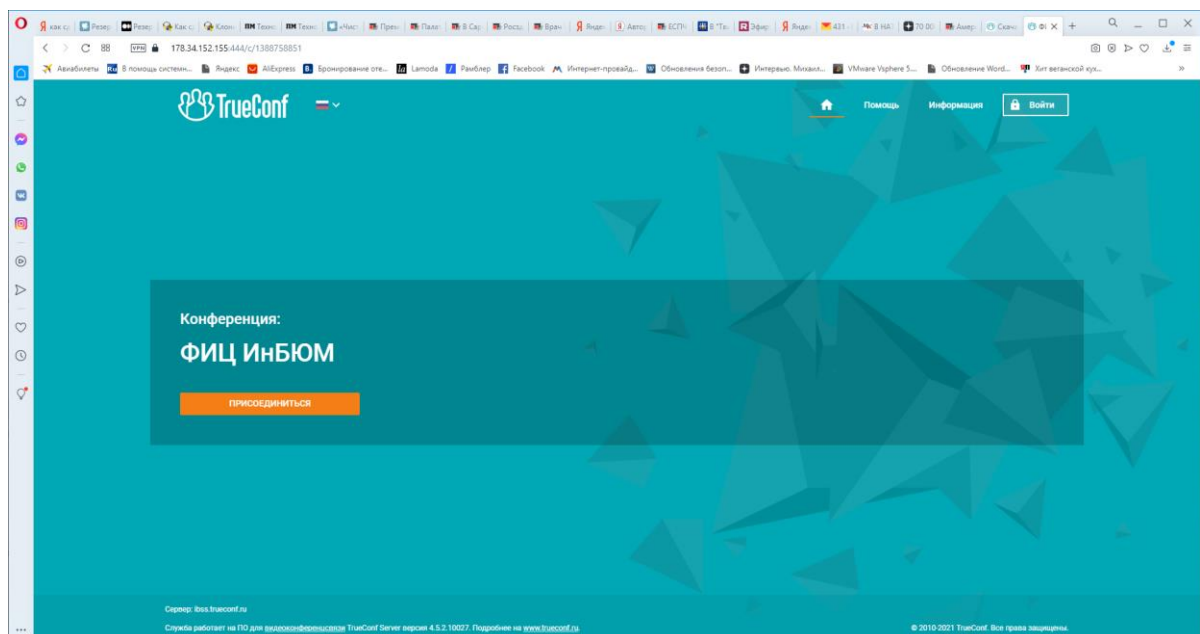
178.34.152.155:444/c/1388758851

Авиабилеты В помощь системн... Яндекс AliExpress Бронирование оте... Lamoda Рамблер Facebook Интернет-провайд... Обновления безоп... Интервью. Михаил... VMware Vsphere 5... Обновление Word... Хит веганской кух...

TrueConf

Помощь Информация Войти

Конференция:

ФИЦ ИнБЮМ

ПРИСОЕДИНИТЬСЯ

Сервер: ibss.trueconf.ru

Служба работает на ПО для видеоконференцсвязи TrueConf Server версия 4.5.2.10027. Подробнее на www.trueconf.ru.

© 2010-2021 TrueConf. Все права защищены.